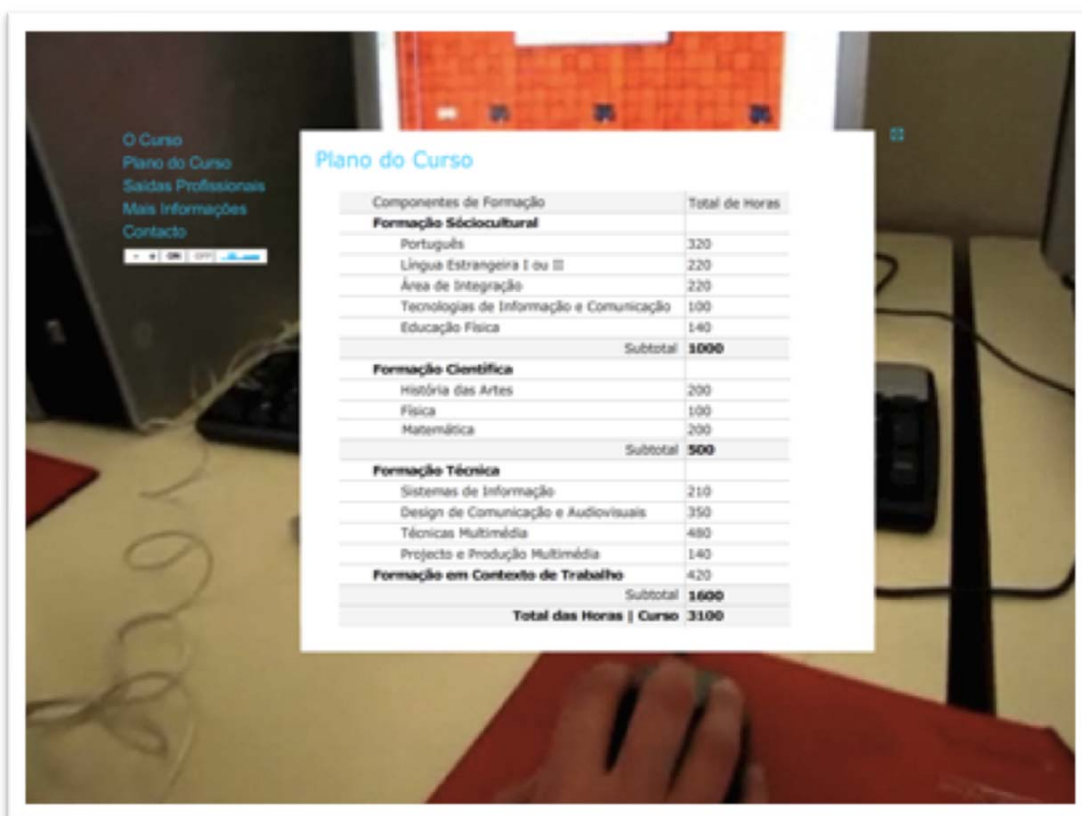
O Curso
Plano do Curso
Saídas Profissionais
Mais Informações
Contacto

- + ON OFF

Plano do Curso

| Componentes de Formação | Total de Horas |
|---|---|
| **Formação Sóciocultural** | |
| Português | 320 |
| Língua Estrangeira I ou II | 220 |
| Área de Integração | 220 |
| Tecnologias de Informação e Comunicação | 100 |
| Educação Física | 140 |
| Subtotal | **1000** |
| **Formação Científica** | |
| História das Artes | 200 |
| Física | 100 |
| Matemática | 200 |
| Subtotal | **500** |
| **Formação Técnica** | |
| Sistemas de Informação | 210 |
| Design de Comunicação e Audiovisuais | 350 |
| Técnicas Multimédia | 480 |
| Projecto e Produção Multimédia | 140 |
| **Formação em Contexto de Trabalho** | 420 |
| Subtotal | **1600** |
| **Total das Horas \| Curso** | **3100** |